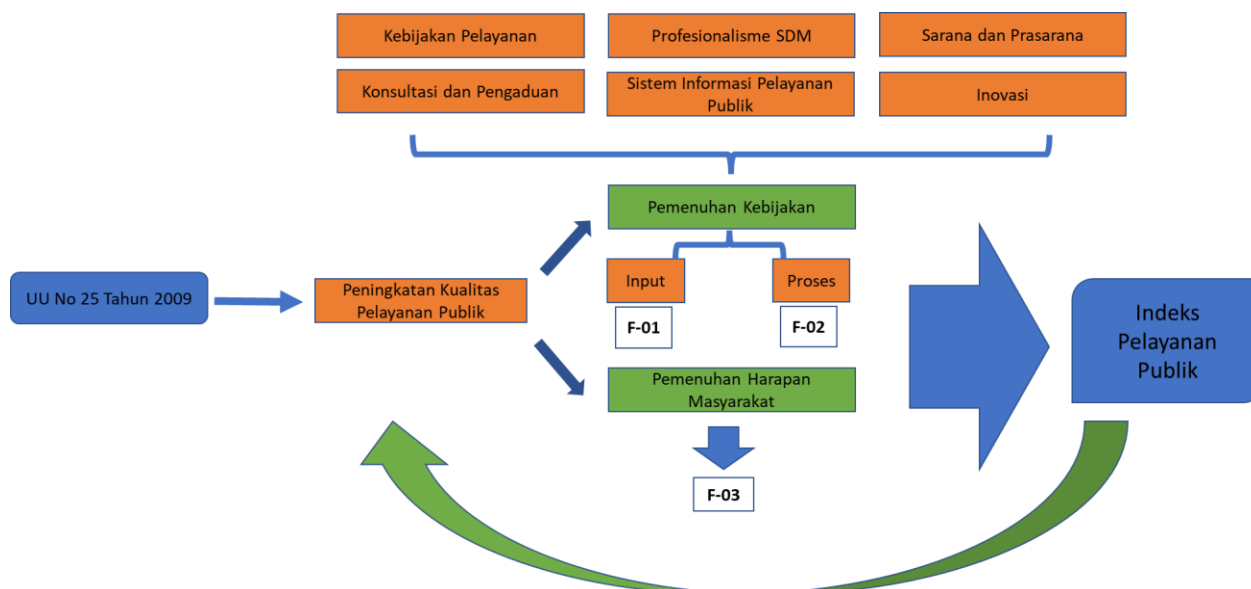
Kebijakan Pelayanan

Profesionalisme SDM

Sarana dan Prasarana

Konsultasi dan Pengaduan

Sistem Informasi Pelayanan Publik

Inovasi

Pemenuhan Kebijakan

Input

Proses

F-01

F-02

UU No 25 Tahun 2009

Peningkatan Kualitas Pelayanan Publik

Pemenuhan Harapan Masyarakat

F-03

Indeks Pelayanan Publik